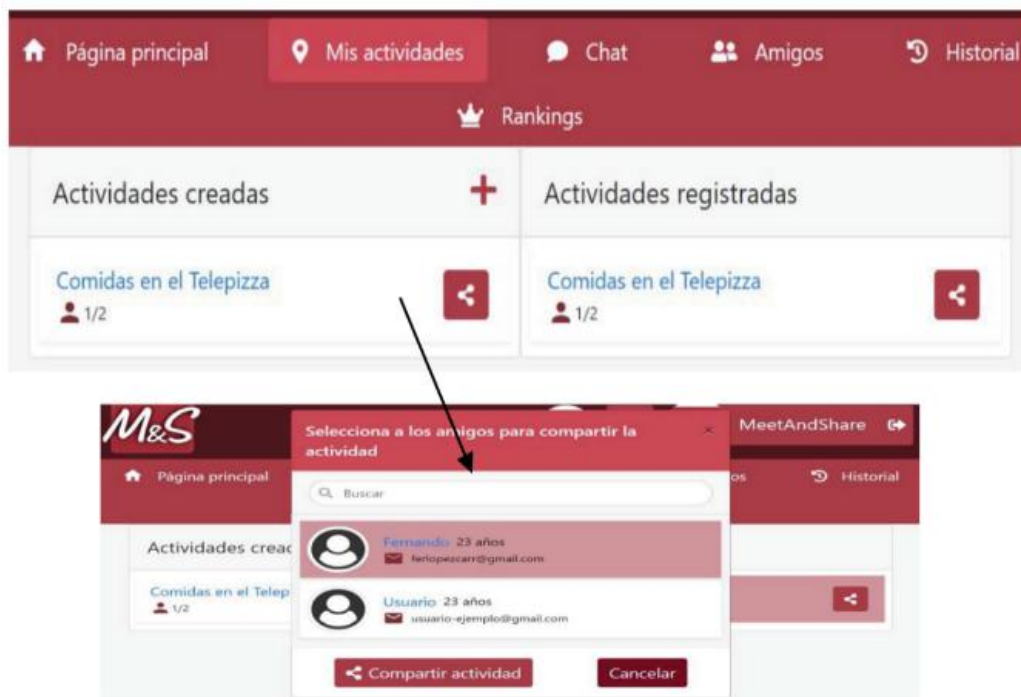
Página principal
Mis actividades
Chat
Amigos
Historial
Rankings

Actividades creadas
+
Comidas en el Telepizza
1/2

Actividades registradas
Comidas en el Telepizza
1/2

M&S
Página principal
Actividades creac
Comidas en el Telep
1/2

Selecciona a los amigos para compartir la actividad
×
Buscar
Fernando 23 años
ferlopezcarr@gmail.com
Usuario 23 años
usuario-ejemplo@gmail.com
Compartir actividad
Cancelar

MeetAndShare
os
Historial